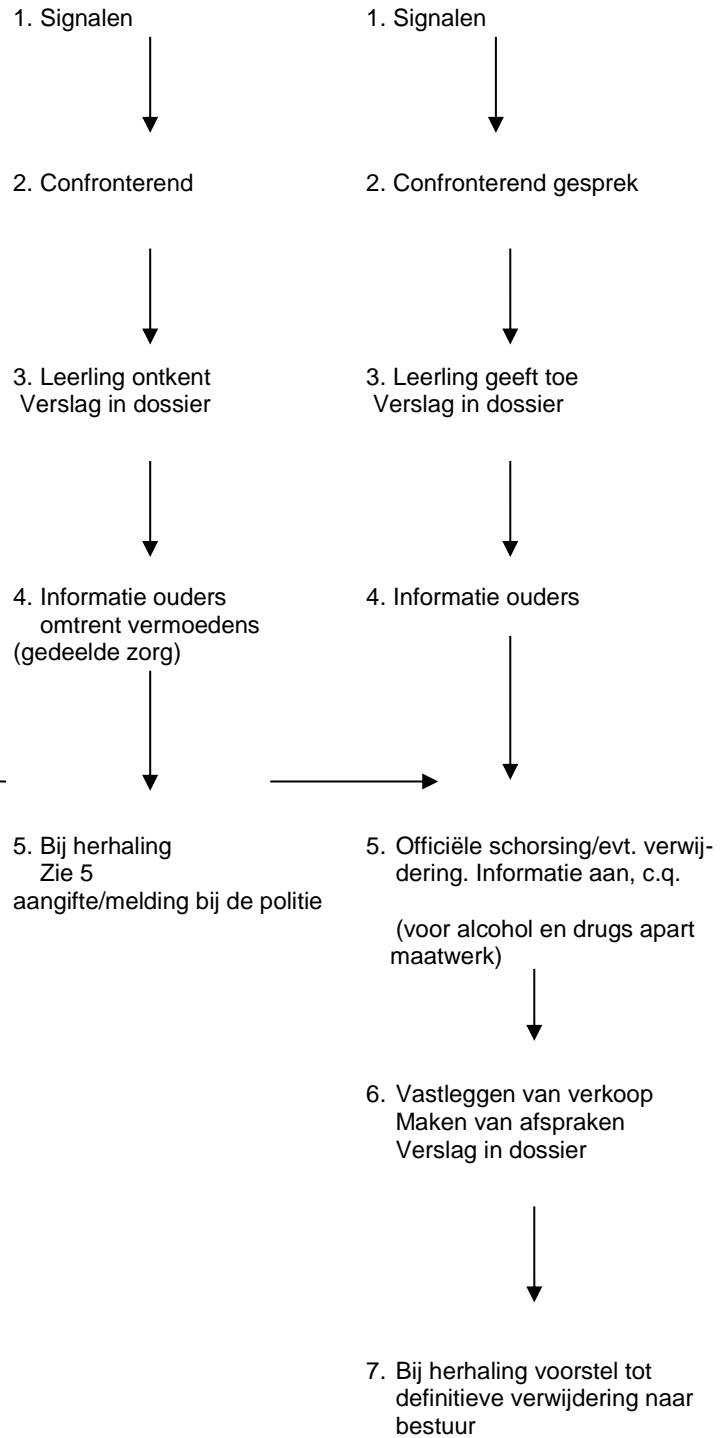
1. Signalen

2. Confronterend

3. Leerling ontkent
Verslag in dossier

4. Informatie ouders
omtrent vermoedens
(gedeelde zorg)

5. Bij herhaling
Zie 5
aangifte/melding bij de politie

1. Signalen

2. Confronterend gesprek

3. Leerling geeft toe
Verslag in dossier

4. Informatie ouders

5. Officiële schorsing/evt. verwijdering. Informatie aan, c.q.

(voor alcohol en drugs apart maatwerk)

6. Vastleggen van verkoop
Maken van afspraken
Verslag in dossier

7. Bij herhaling voorstel tot definitieve verwijdering naar bestuur